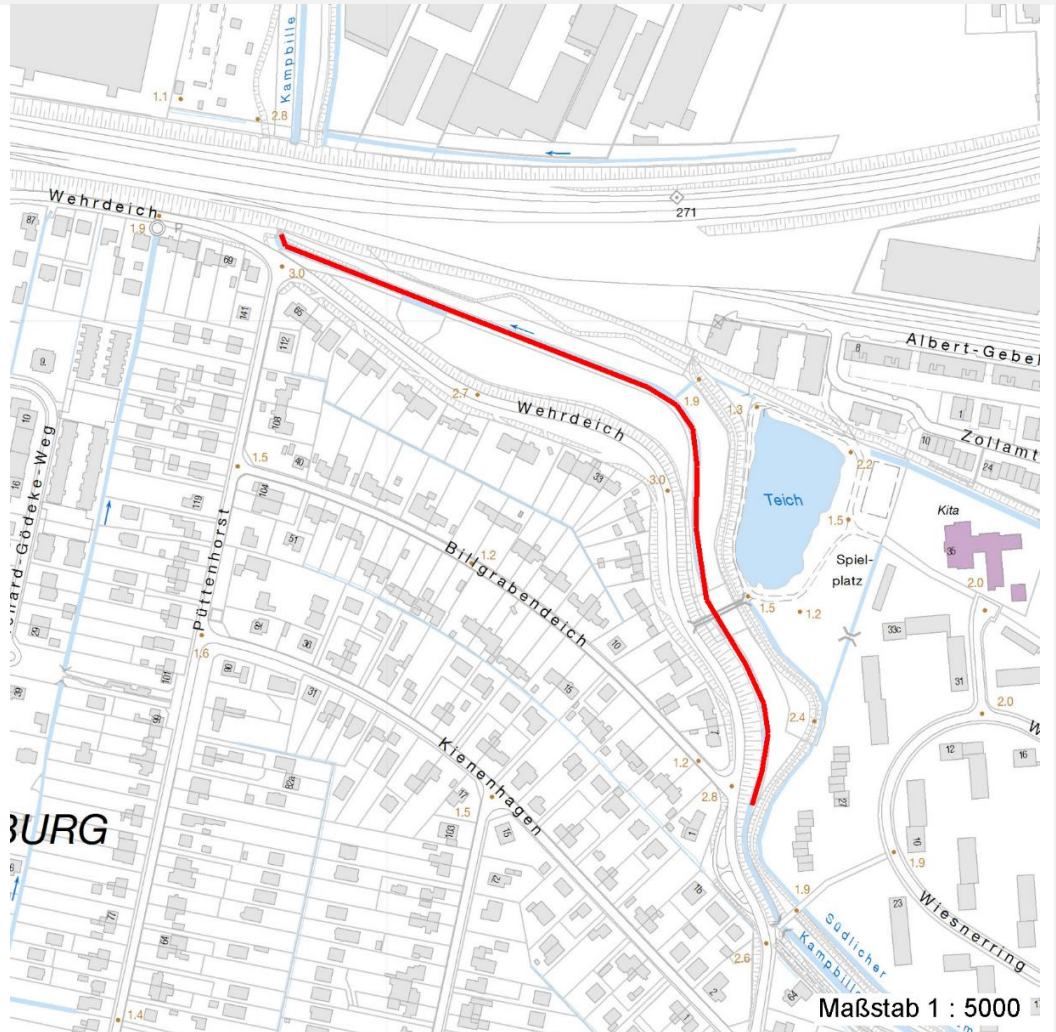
Kampbille
1.1
2.8
Wehrdeich
1.9
271
87
69
3.0
141
65
112
9
108
Albert-Gebel
8
1.9
1.3
2.7
Wehrdeich
Zollamt
1
10
24
2.2
1.5
40
104
3.0
33
Teich
Kita
1.5
36
10
16
119
51
Bilgrabendeich
1.2
Spielplatz
2.0
Pütttenhorst
1.5
1.2
33c
20
92
10
31
96
15
2.0
1.6
101
31
2.4
W
99
7
12
16
Kienenhagen
1.2
82a
2.8
27
BURG
1.5
103
15
1
10
1.9
1.9
72
18
Wiesnerring
23
77
Südlicher
Kampbille
65
2.6
1.4
64
Maßstab 1 : 5000